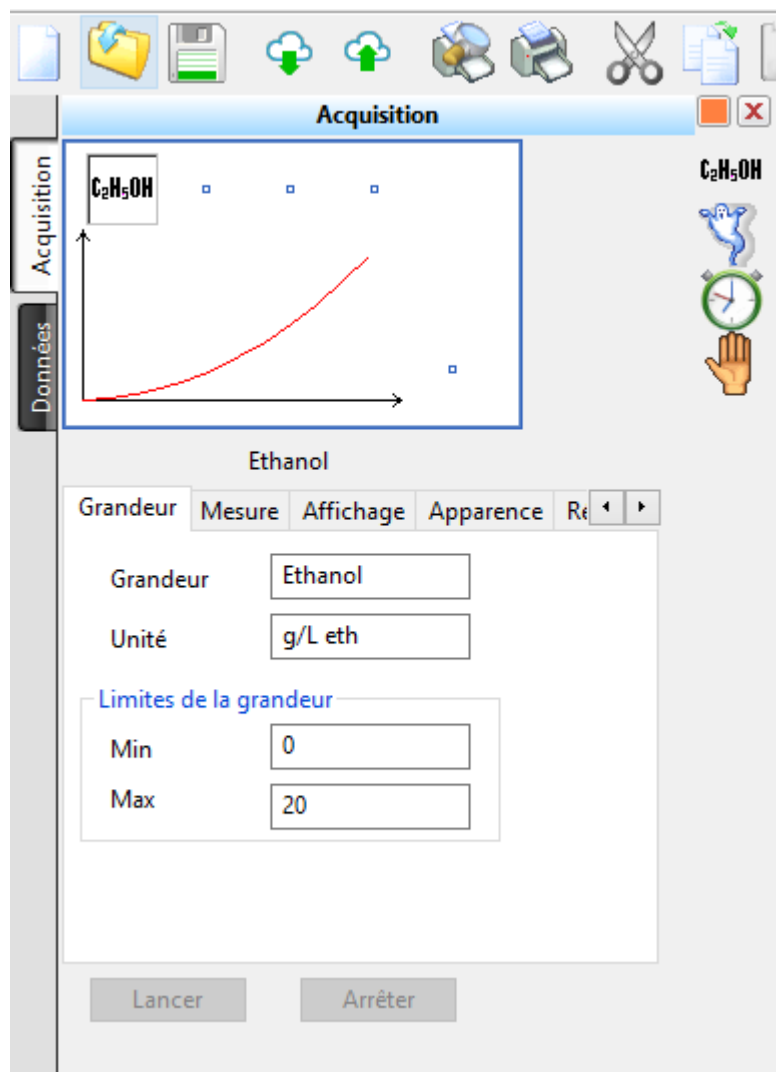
Acquisition

Acquisition

Données

$C_2H_5OH$

$C_2H_5OH$

Ethanol

Grandeur | Mesure | Affichage | Apparence | Re

Grandeur: Ethanol

Unité: g/L eth

Limites de la grandeur

Min: 0

Max: 20

Lancer

Arrêter